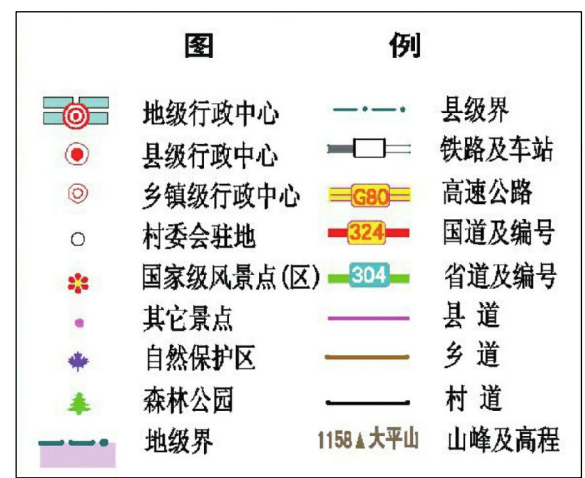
图 例

地级行政中心
县级行政中心
乡镇级行政中心
村委会驻地
国家级风景点(区)
其它景点
自然保护区
森林公园
地级界

县级界
铁路及车站
G80 高速公路
324 国道及编号
304 省道及编号
县 道
乡 道
村 道
1158▲大平山 山峰及高程